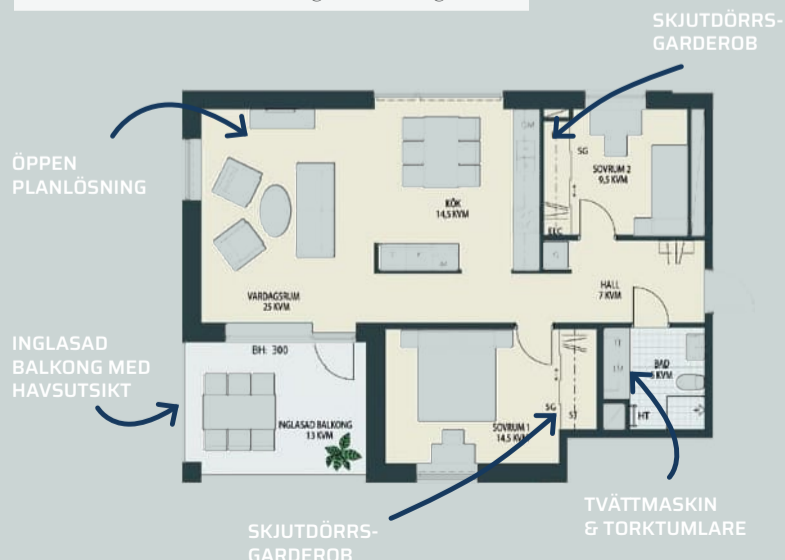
SKJUTDÖRRS-
GARDEROB

ÖPPEN
PLANLÖSNING

KÖK
14,5 KVM

SG

SOVRUM 2
9,5 KVM

ELC

HALL
7 KVM

VARDAGSRUM
25 KVM

INGLASAD
BALKONG MED
HAVSUTSIKT

BH: 300

INGLASAD BALKONG
13 KVM

BAD
6 KVM

HT

SG

ST

SOVRUM 1
14,5 KVM

TVÄTTMASKIN
& TORKTUMLARE

SKJUTDÖRRS-
GARDEROB